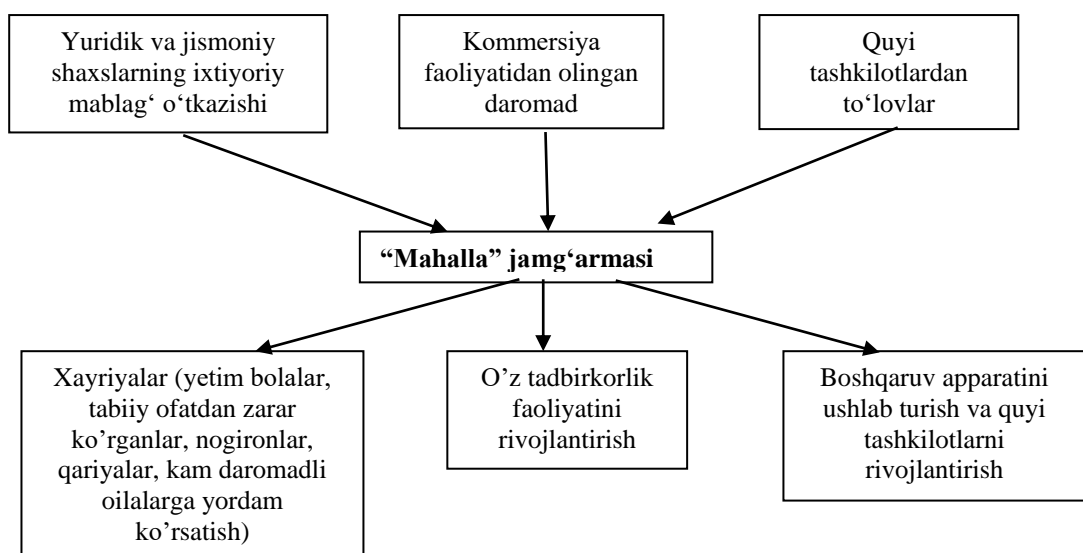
Yuridik va jismoniy shaxslarning ixtiyoriy mablag‘ o‘tkazishi

Kommersiya faoliyatidan olingan daromad

Quyi tashkilotlardan to‘lovlar

“Mahalla” jamg‘armasi

Xayriyalar (yetim bolalar, tabiiy ofatdan zarar ko’rganlar, nogironlar, qariyalar, kam daromadli oilalarga yordam ko’rsatish)

O’z tadbirkorlik faoliyatini rivojlantirish

Boshqaruv apparatini ushlab turish va quyi tashkilotlarni rivojlantirish